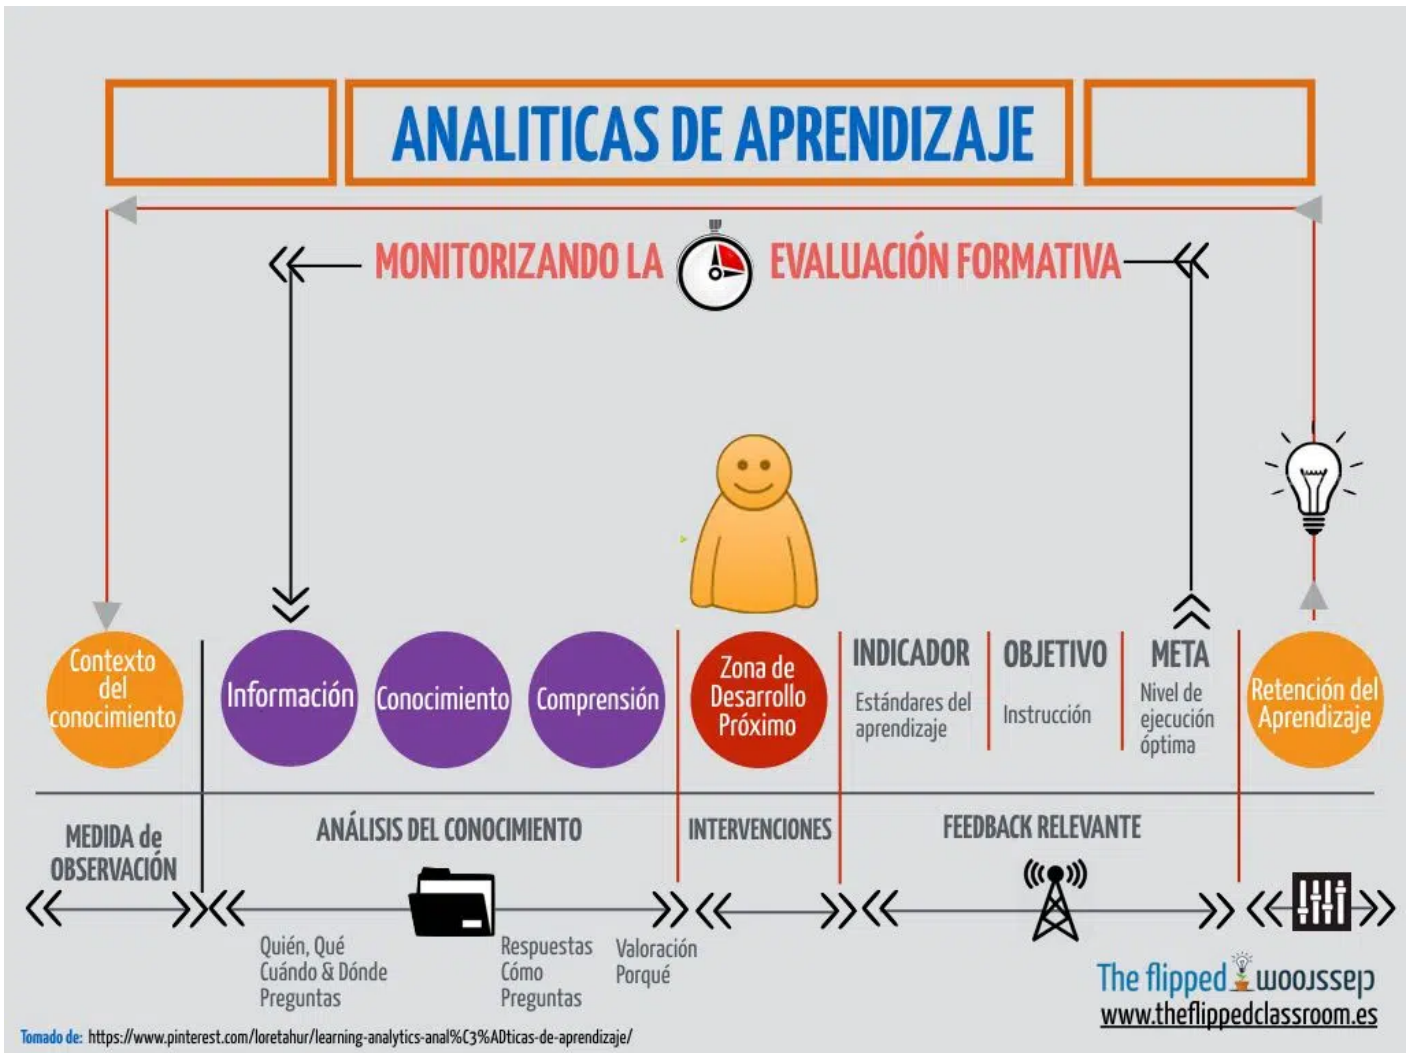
ANALITICAS DE APRENDIZAJE

MONITORIZANDO LA EVALUACIÓN FORMATIVA

Contexto del conocimiento

Información

Conocimiento

Comprensión

Zona de Desarrollo Próximo

INDICADOR
Estándares del aprendizaje

OBJETIVO
Instrucción

META
Nivel de ejecución óptima

Retención del Aprendizaje

MEDIDA de OBSERVACIÓN

ANÁLISIS DEL CONOCIMIENTO

INTERVENCIONES

FEEDBACK RELEVANTE

Quién, Qué
Cuándo & Dónde
Preguntas

Respuestas
Cómo
Preguntas

Valoración
Porqué

The flipped classroom
www.theflippedclassroom.es

Tomado de: https://www.pinterest.com/loretahur/learning-analytics-anal%C3%ADticas-de-aprendizaje/